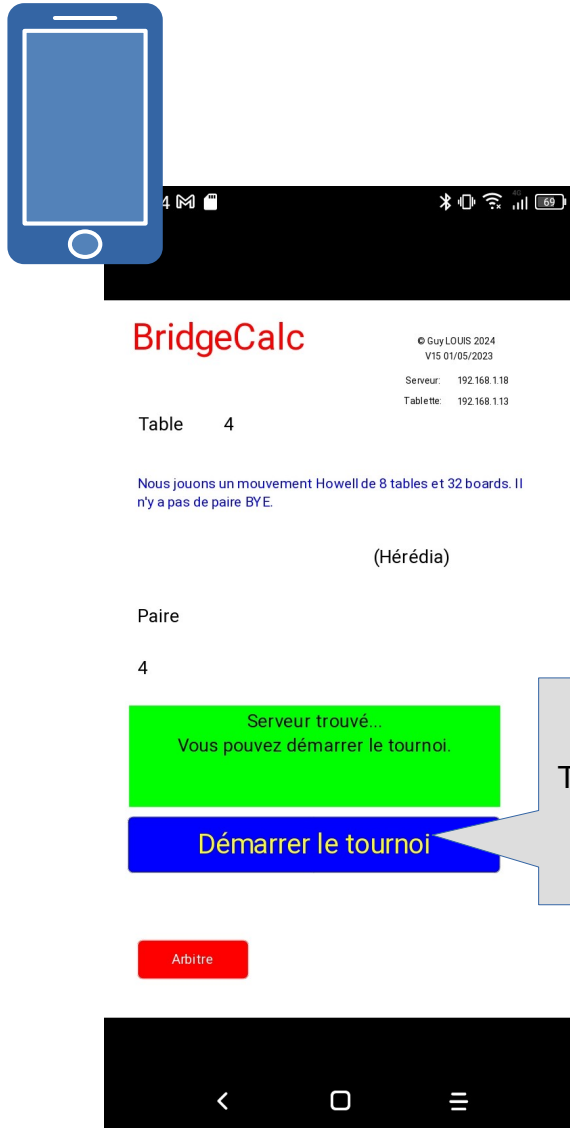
4

69

BridgeCalc

© Guy LOUIS 2024
V15 01/05/2023

Serveur: 192.168.1.18
Tablette: 192.168.1.13

Table 4

Nous jouons un mouvement Howell de 8 tables et 32 boards. Il n'y a pas de paire BYE.

(Hérédia)

Paire

4

Serveur trouvé...
Vous pouvez démarrer le tournoi.

Démarrer le tournoi

T

Arbitre